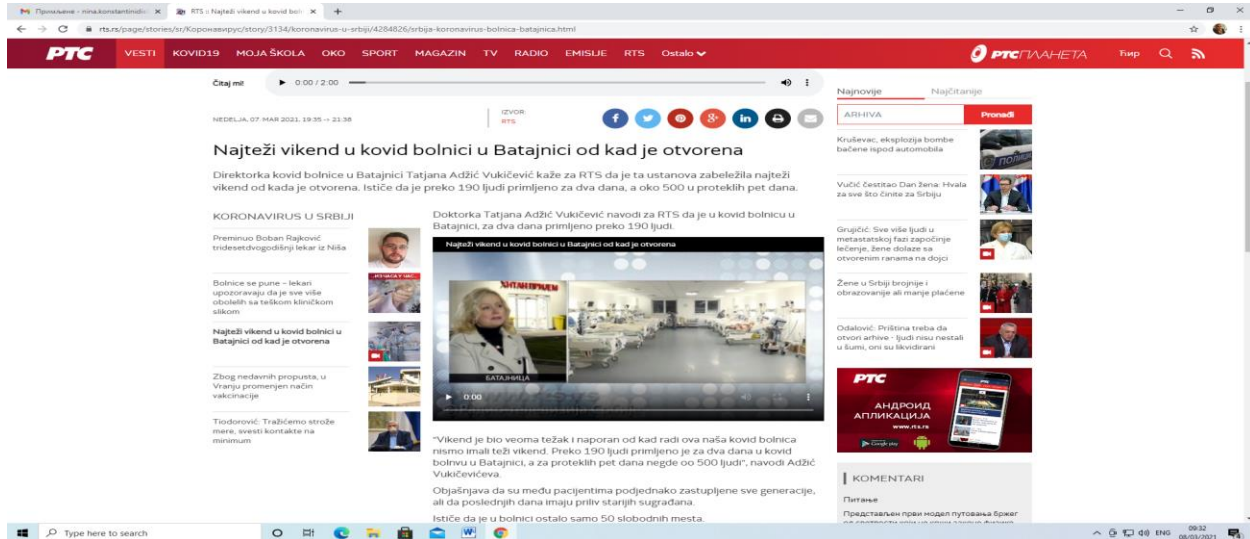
Примљене - nina.konstantinidis | RTS :: Najteži vikend u kovid boln... | +

rts.rs/page/stories/sr/Коронавирус/story/3134/koronavirus-u-srbiji/4284826/srbija-koronavirus-bolnica-batajnica.html

РТС VESTI KOVID19 MOJA ŠKOLA OKO SPORT MAGAZIN TV RADIO EMISIJE RTS Ostalo

РТС ПЛАНЕТА Ћир

Čitaj mi! 0:00 / 2:00

NEDELJA, 07. MAR 2021, 19:35 -> 21:38

IZVOR: RTS

Najteži vikend u kovid bolnici u Batajnici od kad je otvorena

Direktorka kovid bolnice u Batajnici Tatjana Adžić Vukičević kaže za RTS da je ta ustanova zabeležila najteži vikend od kada je otvorena. Ističe da je preko 190 ljudi primljeno za dva dana, a oko 500 u proteklih pet dana.

KORONAVIRUS U SRBIJI

Preminuo Boban Rajković tridesetdvogodišnji lekar iz Niša

Bolnice se pune – lekari upozoravaju da je sve više obolelih sa teškom kliničkom slikom

Najteži vikend u kovid bolnici u Batajnici od kad je otvorena

Zbog nedavnih propusta, u Vranju promenjen način vakcinacije

Tiodorović: Tražićemo strože mere, svesti kontakte na minimum

Doktorka Tatjana Adžić Vukičević navodi za RTS da je u kovid bolnicu u Batajnici, za dva dana primljeno preko 190 ljudi.

Najteži vikend u kovid bolnici u Batajnici od kad je otvorena

ХИТАН ПРИЈЕМ

БАТАЈНИЦА

0:00

"Vikend je bio veoma težak i naporan od kad radi ova naša kovid bolnica nismo imali teži vikend. Preko 190 ljudi primljeno je za dva dana u kovid bolnvu u Batajnici, a za proteklih pet dana negde oo 500 ljudi", navodi Adžić Vukičevićeva.

Objašnjava da su među pacijentima podjednako zastupljene sve generacije, ali da poslednjih dana imaju priliv starijih sugrađana.

Ističe da je u bolnici ostalo samo 50 slobodnih mesta.

Najnovije Najčitanije

ARHIVA Pronađi

Kruševac, eksplozija bombe bačene ispod automobila

Vučić čestitao Dan žena: Hvala za sve što činite za Srbiju

Grujičić: Sve više ljudi u metastatskoj fazi započinje lečenje, žene dolaze sa otvorenim ranama na dojci

Žene u Srbiji brojnije i obrazovanije ali manje plaćene

Odalović: Priština treba da otvori arhive - ljudi nisu nestali u šumi, oni su likvidirani

РТС АНДРОИД АПЛИКАЦИЈА www.rts.rs

KOMENTARI

Питање

Представљен први модел путовања бржег

Type here to search

ENG 09:32 08/03/2021